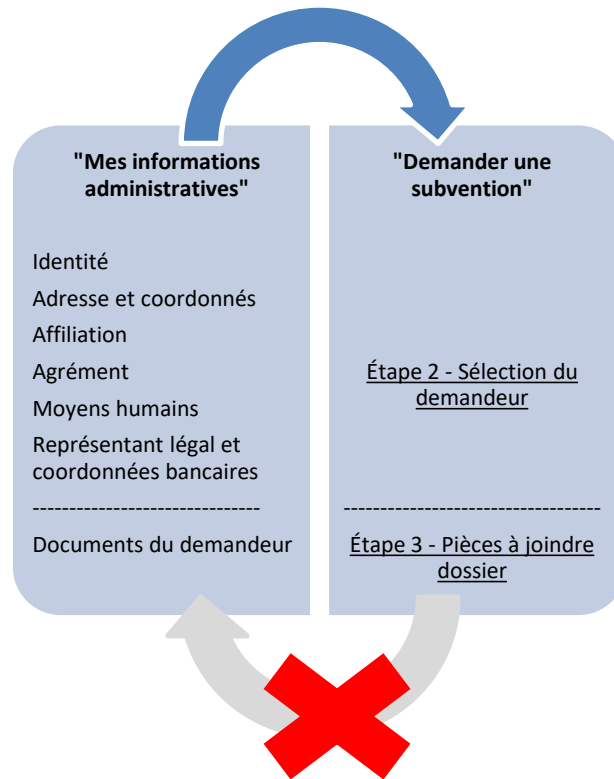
"Mes informations administratives"

Identité

Adresse et coordonnés

Affiliation

Agrément

Moyens humains

Représentant légal et coordonnées bancaires

------------------------------

Documents du demandeur

"Demander une subvention"

Étape 2 - Sélection du demandeur

----------------------------------

Étape 3 - Pièces à joindre dossier